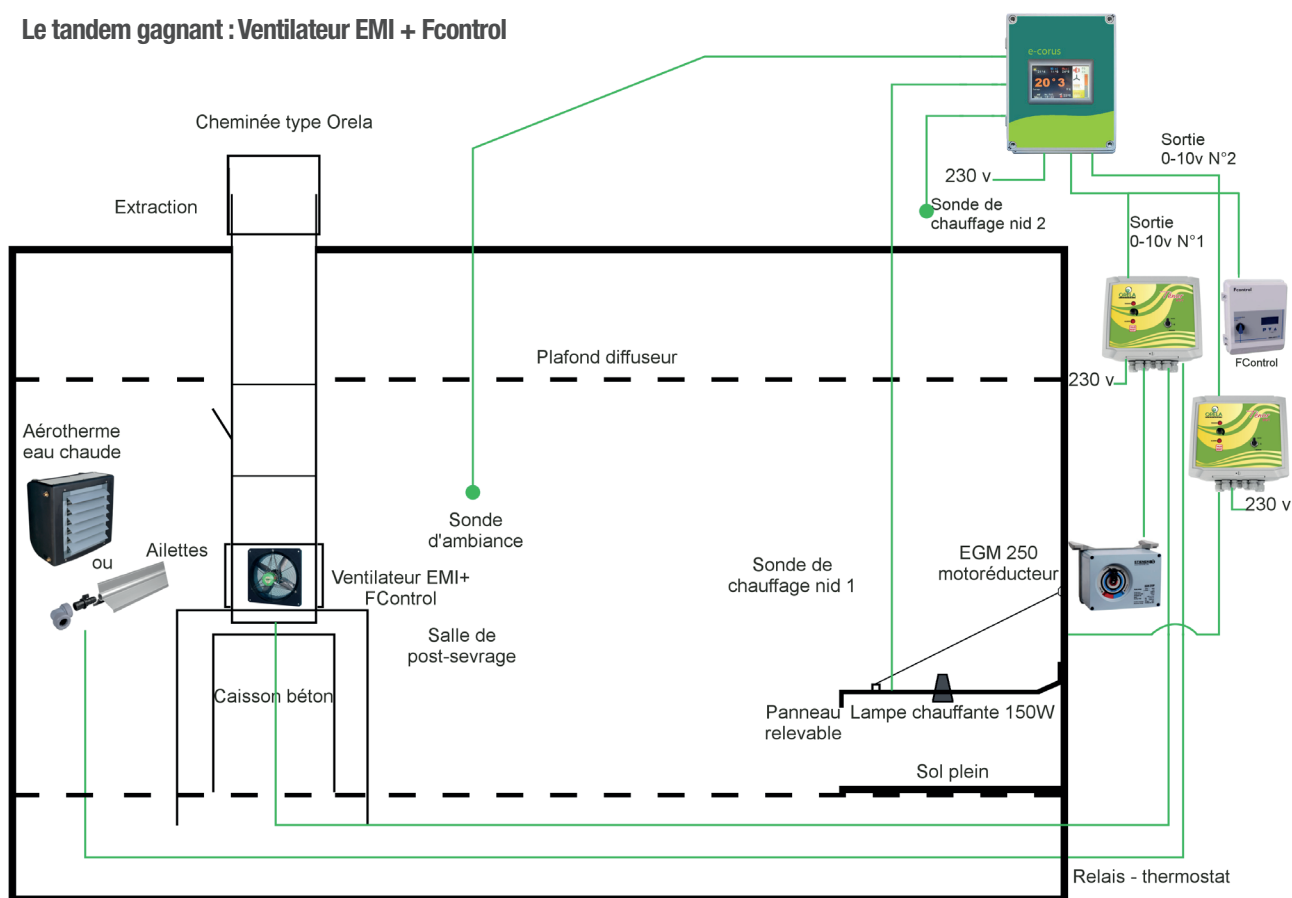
Le tandem gagnant : Ventilateur EMI + Fcontrol

e-corus

20°3

Cheminée type Orela

Extraction

230 v

Sonde de chauffage nid 2

Sortie 0-10v N°2

Sortie 0-10v N°1

FControl

230 v

Plafond diffuseur

230 v

Aérotherme eau chaude

ou

Ailettes

Sonde d'ambiance

Sonde de chauffage nid 1

EGM 250 motoréducteur

Ventilateur EMI+ FControl

Salle de post-sevrage

Caisson béton

Panneau relevable

Lampe chauffante 150W

Sol plein

Relais - thermostat